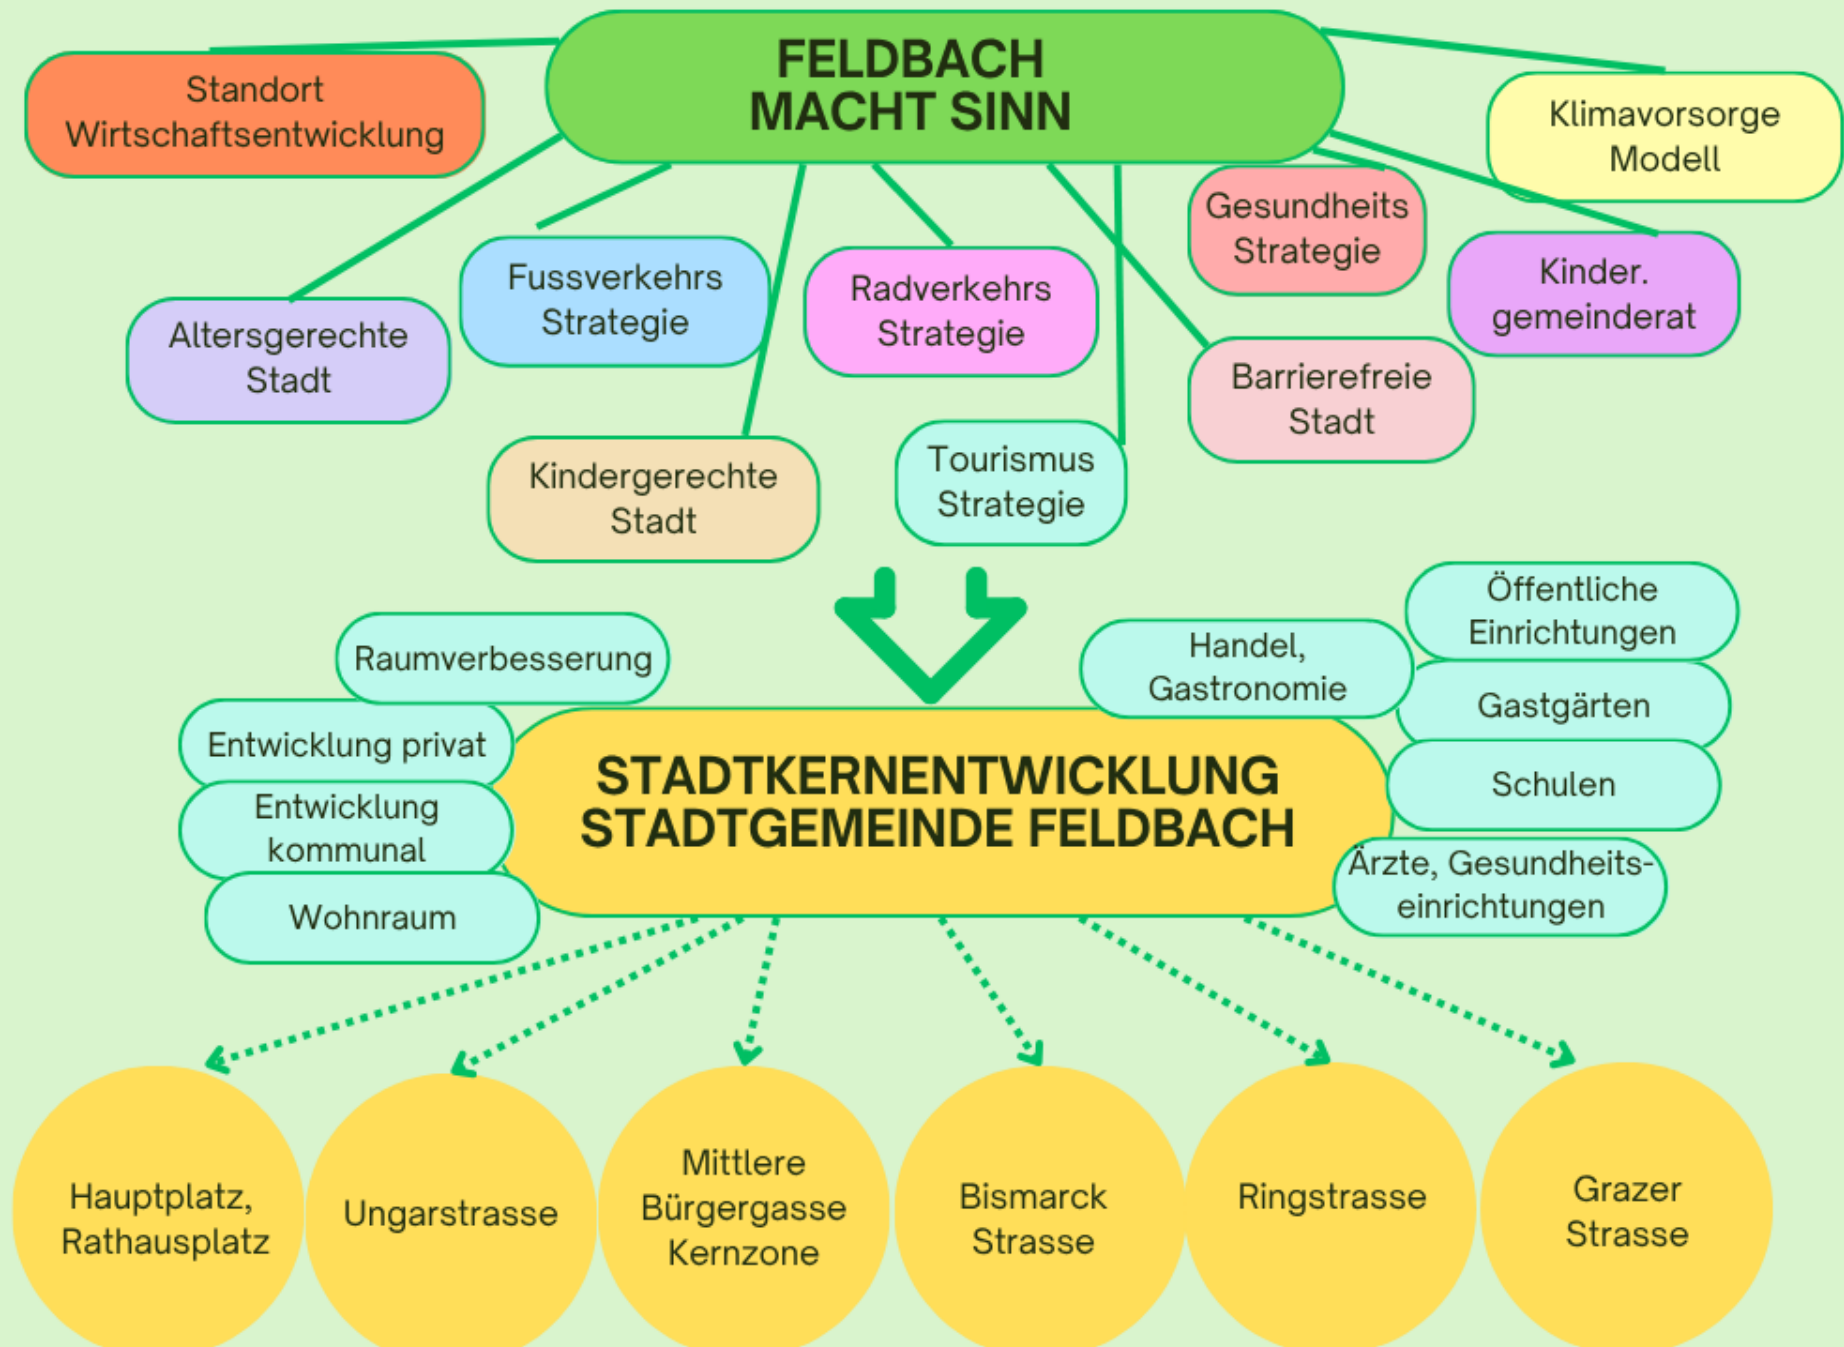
FELDBACH MACHT SINN

Standort Wirtschaftsentwicklung

Klimavorsorge Modell

Gesundheits Strategie

Kinder. gemeinderat

Altersgerechte Stadt

Fussverkehrs Strategie

Radverkehrs Strategie

Barrierefreie Stadt

Kindergerechte Stadt

Tourismus Strategie

Raumverbesserung

Entwicklung privat

Entwicklung kommunal

Wohnraum

STADTKERNENTWICKLUNG STADTGEMEINDE FELDBACH

Handel, Gastronomie

Öffentliche Einrichtungen

Gastgärten

Schulen

Ärzte, Gesundheitseinrichtungen

Hauptplatz, Rathausplatz

Ungarstrasse

Mittlere Bürgergasse Kernzone

Bismarck Strasse

Ringstrasse

Grazer Strasse